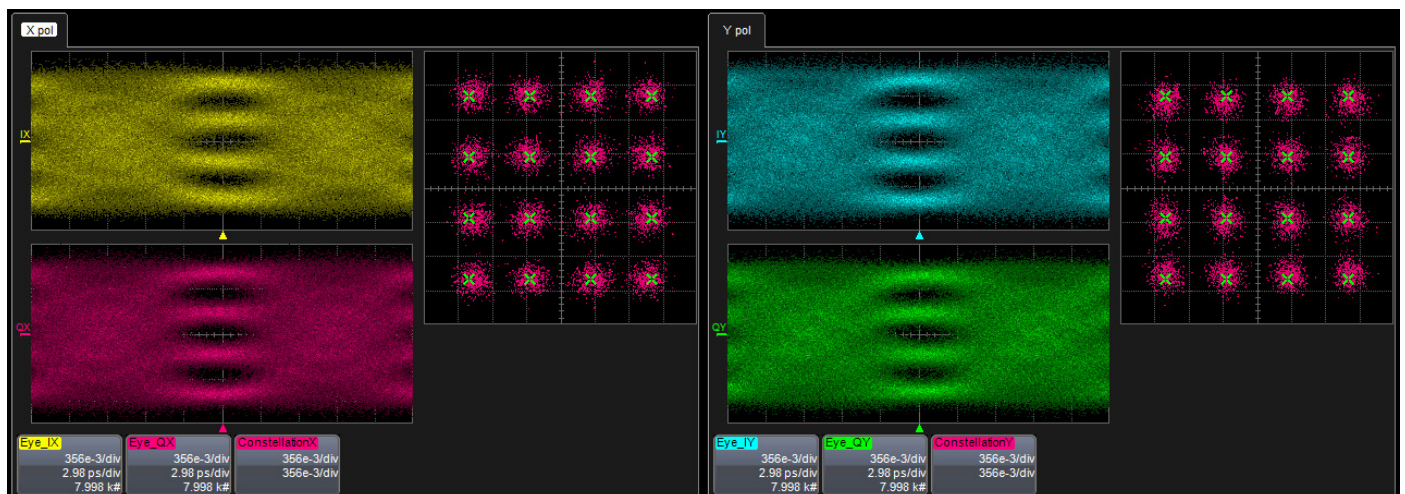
X pol

IX

QX

Eye_IX
356e-3/div
2.98 ps/div
7.998 k#

Eye_QX
356e-3/div
2.98 ps/div
7.998 k#

ConstellationX
356e-3/div
356e-3/div

Y pol

IY

QY

Eye_IY
356e-3/div
2.98 ps/div
7.998 k#

Eye_QY
356e-3/div
2.98 ps/div
7.998 k#

ConstellationY
356e-3/div
356e-3/div